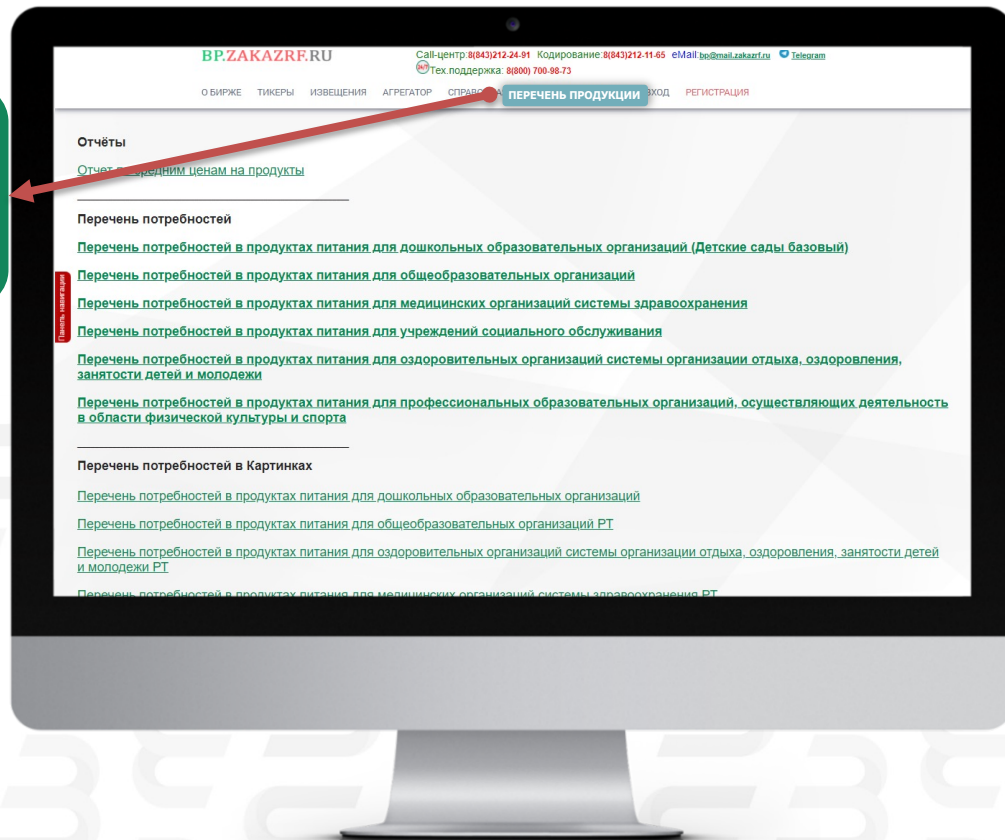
BP.ZAKAZRF.RU

Call-центр:8(843)212-24-91 Кодирование:8(843)212-11-65 eMail:bp@mail.zakazrf.ru Telegram
Тех.поддержка: 8(800) 700-98-73

О БИРЖЕ ТИКЕРЫ ИЗВЕЩЕНИЯ АГРЕГАТОР СПРАВ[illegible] ПЕРЕЧЕНЬ ПРОДУКЦИИ ВХОД РЕГИСТРАЦИЯ

Панель навигации

Отчёты

Отчет по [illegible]редним ценам на продукты

Перечень потребностей

Перечень потребностей в продуктах питания для дошкольных образовательных организаций (Детские сады базовый)

Перечень потребностей в продуктах питания для общеобразовательных организаций

Перечень потребностей в продуктах питания для медицинских организаций системы здравоохранения

Перечень потребностей в продуктах питания для учреждений социального обслуживания

Перечень потребностей в продуктах питания для оздоровительных организаций системы организации отдыха, оздоровления, занятости детей и молодежи

Перечень потребностей в продуктах питания для профессиональных образовательных организаций, осуществляющих деятельность в области физической культуры и спорта

Перечень потребностей в Картинках

Перечень потребностей в продуктах питания для дошкольных образовательных организаций

Перечень потребностей в продуктах питания для общеобразовательных организаций РТ

Перечень потребностей в продуктах питания для оздоровительных организаций системы организации отдыха, оздоровления, занятости детей и молодежи РТ

Перечень потребностей в продуктах питания для медицинских организаций системы здравоохранения РТ